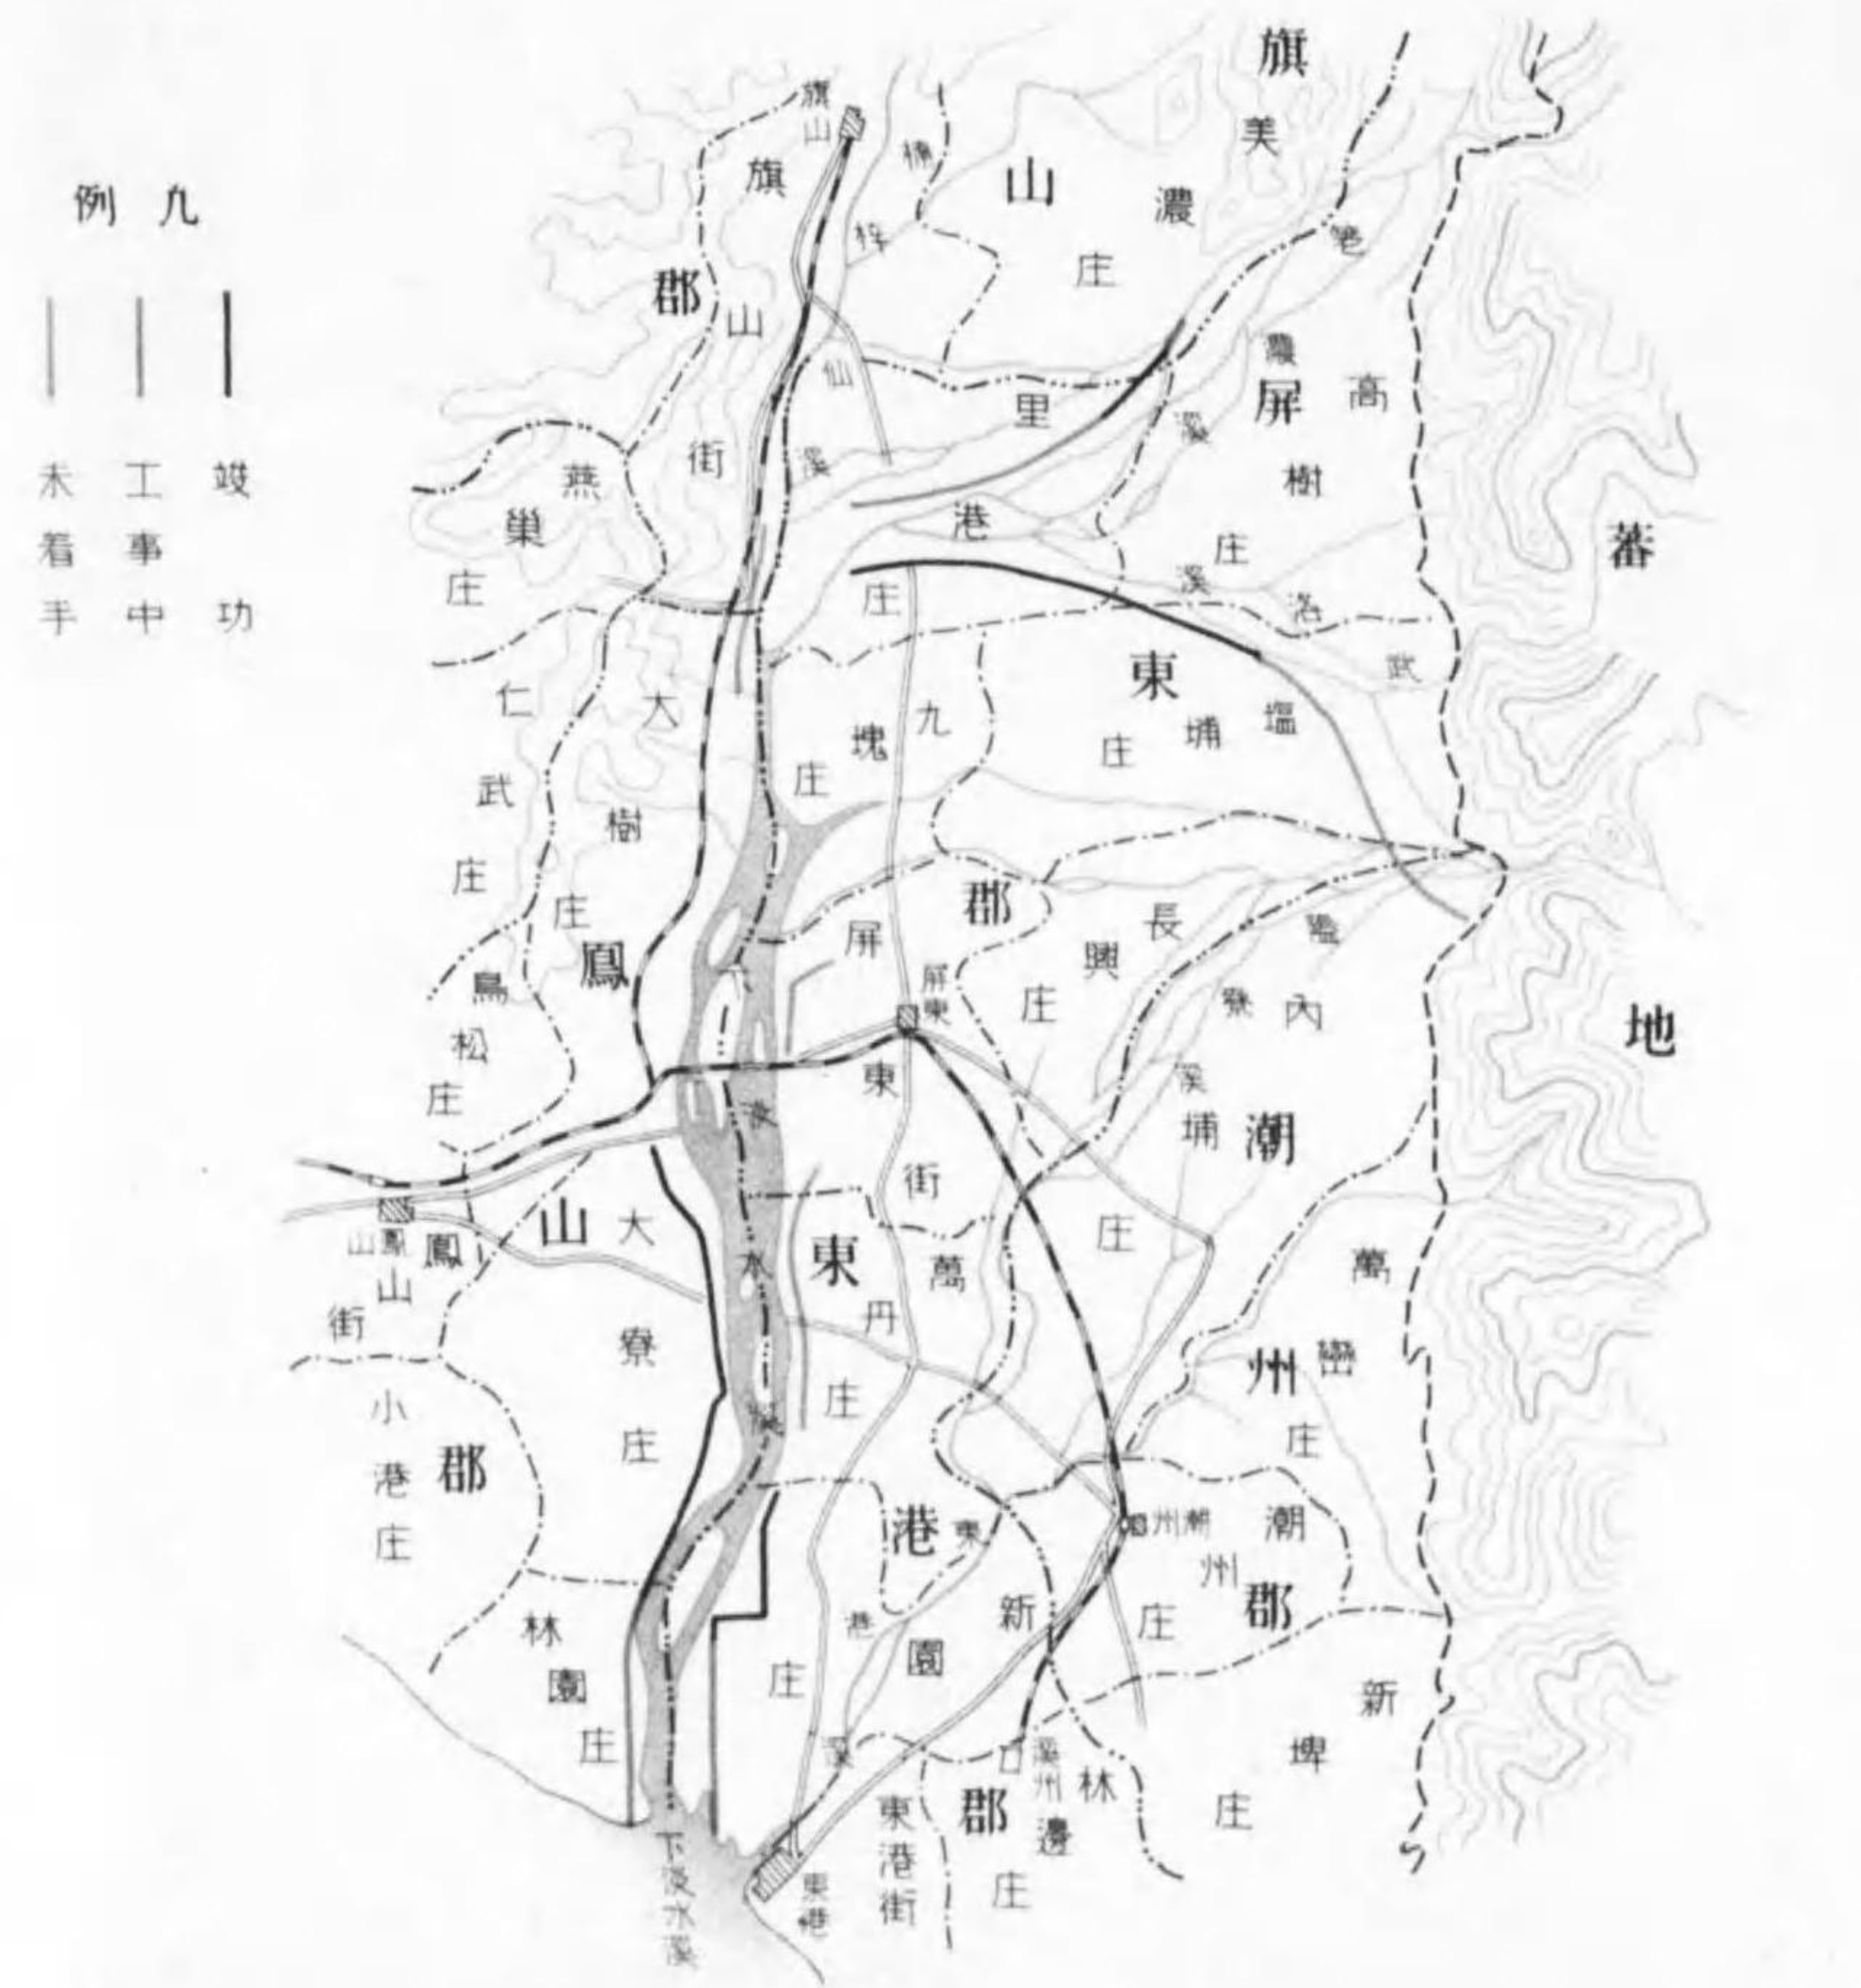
凡例

竣功
工事中
未着手

旗山
旗山郡
旗美濃庄
山
里港
高樹庄
屏東
蕃地
燕巢庄
仁武庄
大樹庄
鳳山郡
鳥松庄
九塊庄
屏東街
長興庄
內埔庄
潮州郡
潮州街
萬巒庄
鳳山街
大寮庄
東港郡
萬丹庄
新園庄
小港庄
林園庄
東港街
林邊庄
新埤庄
下淡水溪
東港